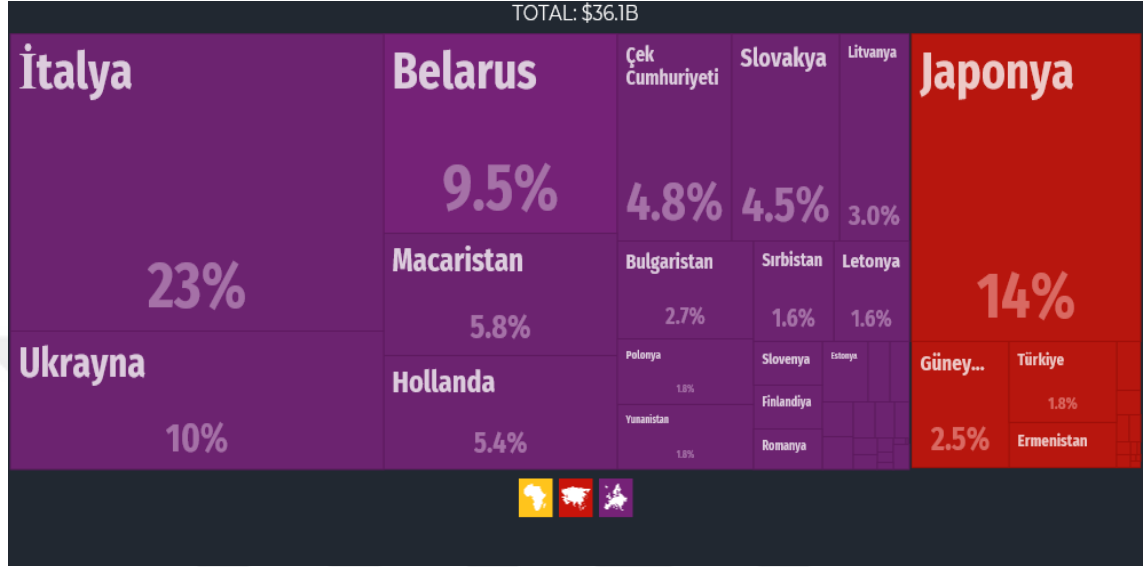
TOTAL: $36.1B

İtalya
23%

Ukrayna
10%

Belarus
9.5%

Macaristan
5.8%

Hollanda
5.4%

Çek Cumhuriyeti
4.8%

Slovakya
4.5%

Litvanya
3.0%

Bulgaristan
2.7%

Sırbistan
1.6%

Letonya
1.6%

Polonya
1.8%

Yunanistan
1.8%

Slovenya

Estonya

Finlandiya

Romanya

Japonya
14%

Güney...
2.5%

Türkiye
1.8%

Ermenistan